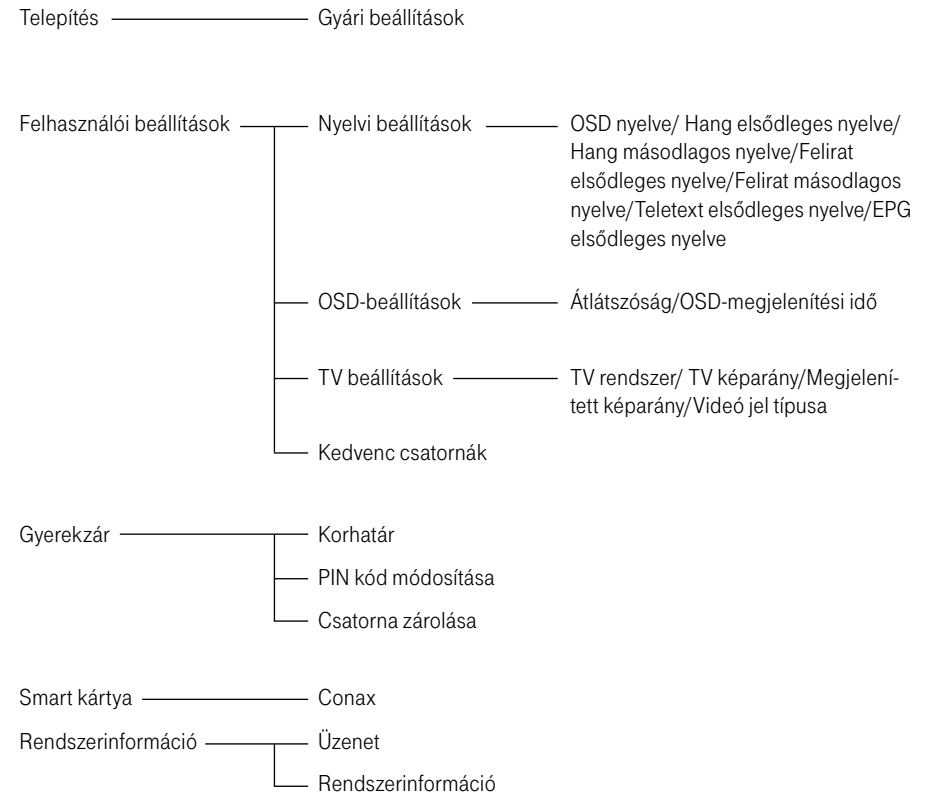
Telepítés — Gyári beállítások

Felhasználói beállítások — Nyelvi beállítások — OSD nyelve/ Hang elsődleges nyelve/ Hang másodlagos nyelve/Felirat elsődleges nyelve/Felirat másodlagos nyelve/Teletext elsődleges nyelve/EPG elsődleges nyelve

OSD-beállítások — Átlátszóság/OSD-megjelenítési idő

TV beállítások — TV rendszer/ TV képarány/Megjelenített képarány/Videó jel típusa

Kedvenc csatornák

Gyerekzár — Korhatár

PIN kód módosítása

Csatorna zárolása

Smart kártya — Conax

Rendszerinformáció — Üzenet

Rendszerinformáció